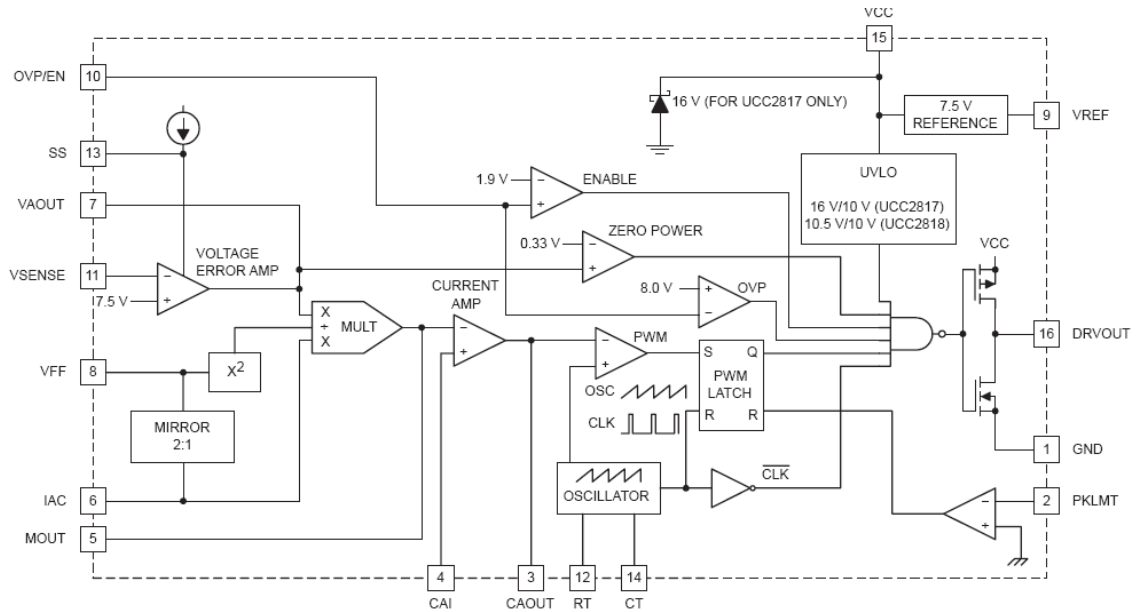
VCC
15
OVP/EN 10
16 V (FOR UCC2817 ONLY)
7.5 V REFERENCE
9 VREF
SS 13
1.9 V
ENABLE
UVLO
16 V/10 V (UCC2817)
10.5 V/10 V (UCC2818)
VAOUT 7
ZERO POWER
0.33 V
VOLTAGE ERROR AMP
VSENSE 11
7.5 V
VCC
CURRENT AMP
8.0 V
OVP
X
÷
X
MULT
PWM
16 DRVOUT
VFF 8
$X^2$
S
Q
PWM LATCH
OSC
CLK
R
R
MIRROR 2:1
1 GND
OSCILLATOR
$\overline{CLK}$
IAC 6
2 PKLMT
MOUT 5
4 CAI
3 CAOUT
12 RT
14 CT